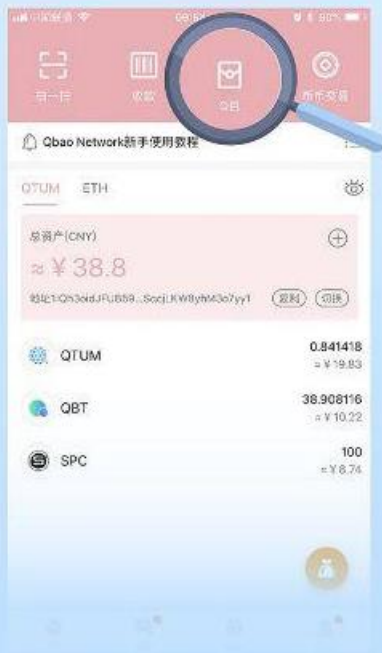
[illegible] 09:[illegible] 50%

扫一扫 收款 Q日 币币交易

Qbao Network新手使用教程

QTUM ETH

总资产(CNY)
≈ ¥38.8
地址:Qh3oidJFUB59...SccjLKW8yfM3o7yy1 复制 切换

QTUM 0.841418
≈ ¥19.83

QBT 38.908116
≈ ¥10.22

SPC 100
≈ ¥8.74